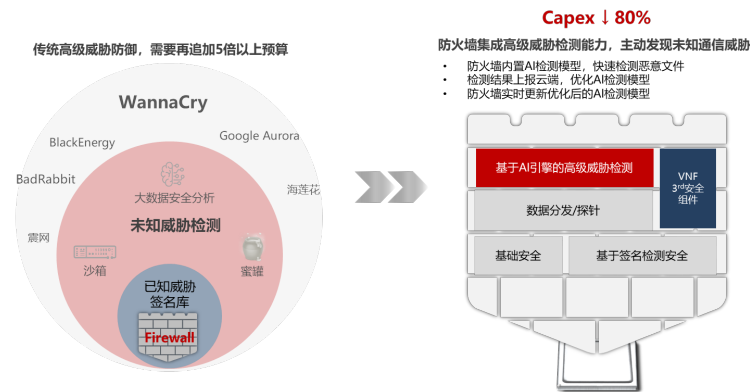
传统高级威胁防御，需要再追加5倍以上预算

WannaCry

BlackEnergy

Google Aurora

BadRabbit

海莲花

震网

大数据安全分析

未知威胁检测

沙箱

蜜罐

已知威胁签名库

Firewall

Capex ↓ 80%

防火墙集成高级威胁检测能力，主动发现未知通信威胁

- 防火墙内置AI检测模型，快速检测恶意文件
- 检测结果上报云端，优化AI检测模型
- 防火墙实时更新优化后的AI检测模型

基于AI引擎的高级威胁检测

VNF 3rd安全组件

数据分发/探针

基础安全

基于签名检测安全